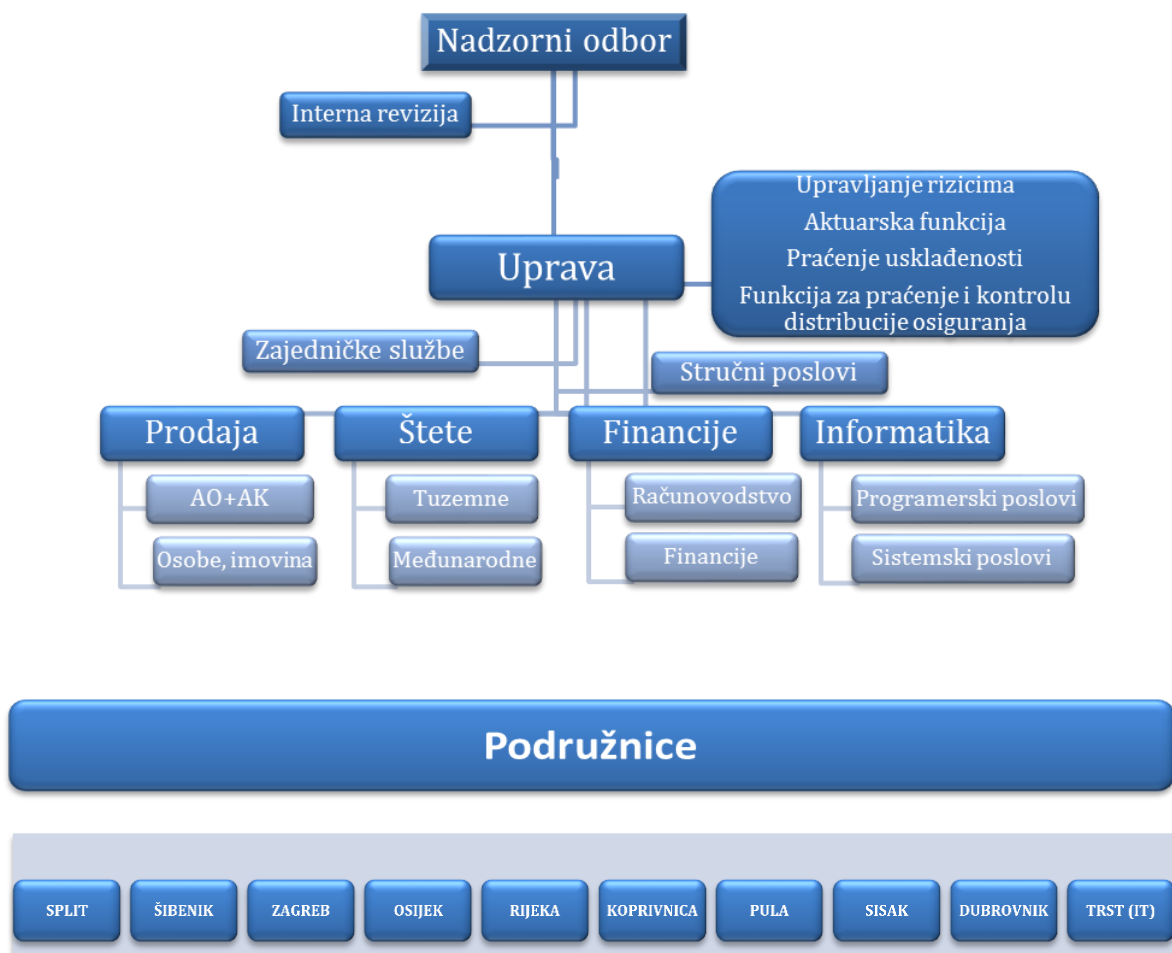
Nadzorni odbor

Interna revizija

Upravljanje rizicima
Aktuarska funkcija
Praćenje usklađenosti
Funkcija za praćenje i kontrolu distribucije osiguranja

Uprava

Zajedničke službe

Stručni poslovi

Prodaja
AO+AK
Osobe, imovina

Štete
Tuzemne
Međunarodne

Financije
Računovodstvo
Financije

Informatika
Programerski poslovi
Sistemski poslovi

Podružnice

SPLIT ŠIBENIK ZAGREB OSIJEK RIJEKA KOPRIVNICA PULA SISAK DUBROVNIK TRST (IT)